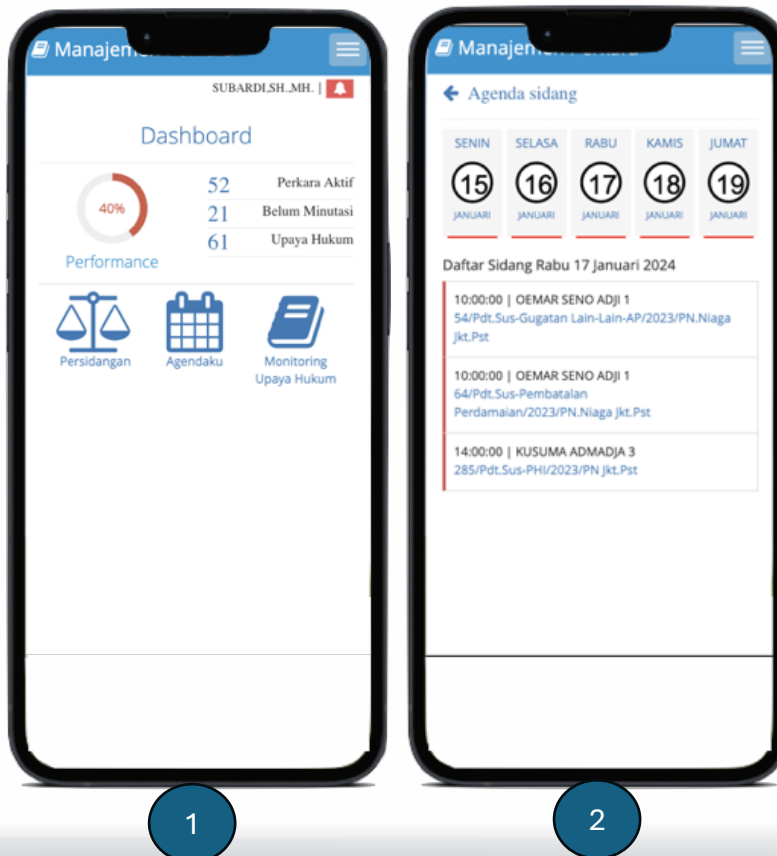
Manajem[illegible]

SUBARDI,SH.,MH. |

Dashboard

40%

Performance

52 Perkara Aktif

21 Belum Minutasi

61 Upaya Hukum

Persidangan

Agendaku

Monitoring Upaya Hukum

1

Manajem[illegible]

Agenda sidang

| SENIN | SELASA | RABU | KAMIS | JUMAT |
|---|---|---|---|---|
| 15 | 16 | 17 | 18 | 19 |
| JANUARI | JANUARI | JANUARI | JANUARI | JANUARI |

Daftar Sidang Rabu 17 Januari 2024

10:00:00 | OEMAR SENO ADJI 1
54/Pdt.Sus-Gugatan Lain-Lain-AP/2023/PN.Niaga Jkt.Pst

10:00:00 | OEMAR SENO ADJI 1
64/Pdt.Sus-Pembatalan Perdamaian/2023/PN.Niaga Jkt.Pst

14:00:00 | KUSUMA ADMADJA 3
285/Pdt.Sus-PHI/2023/PN Jkt.Pst

2